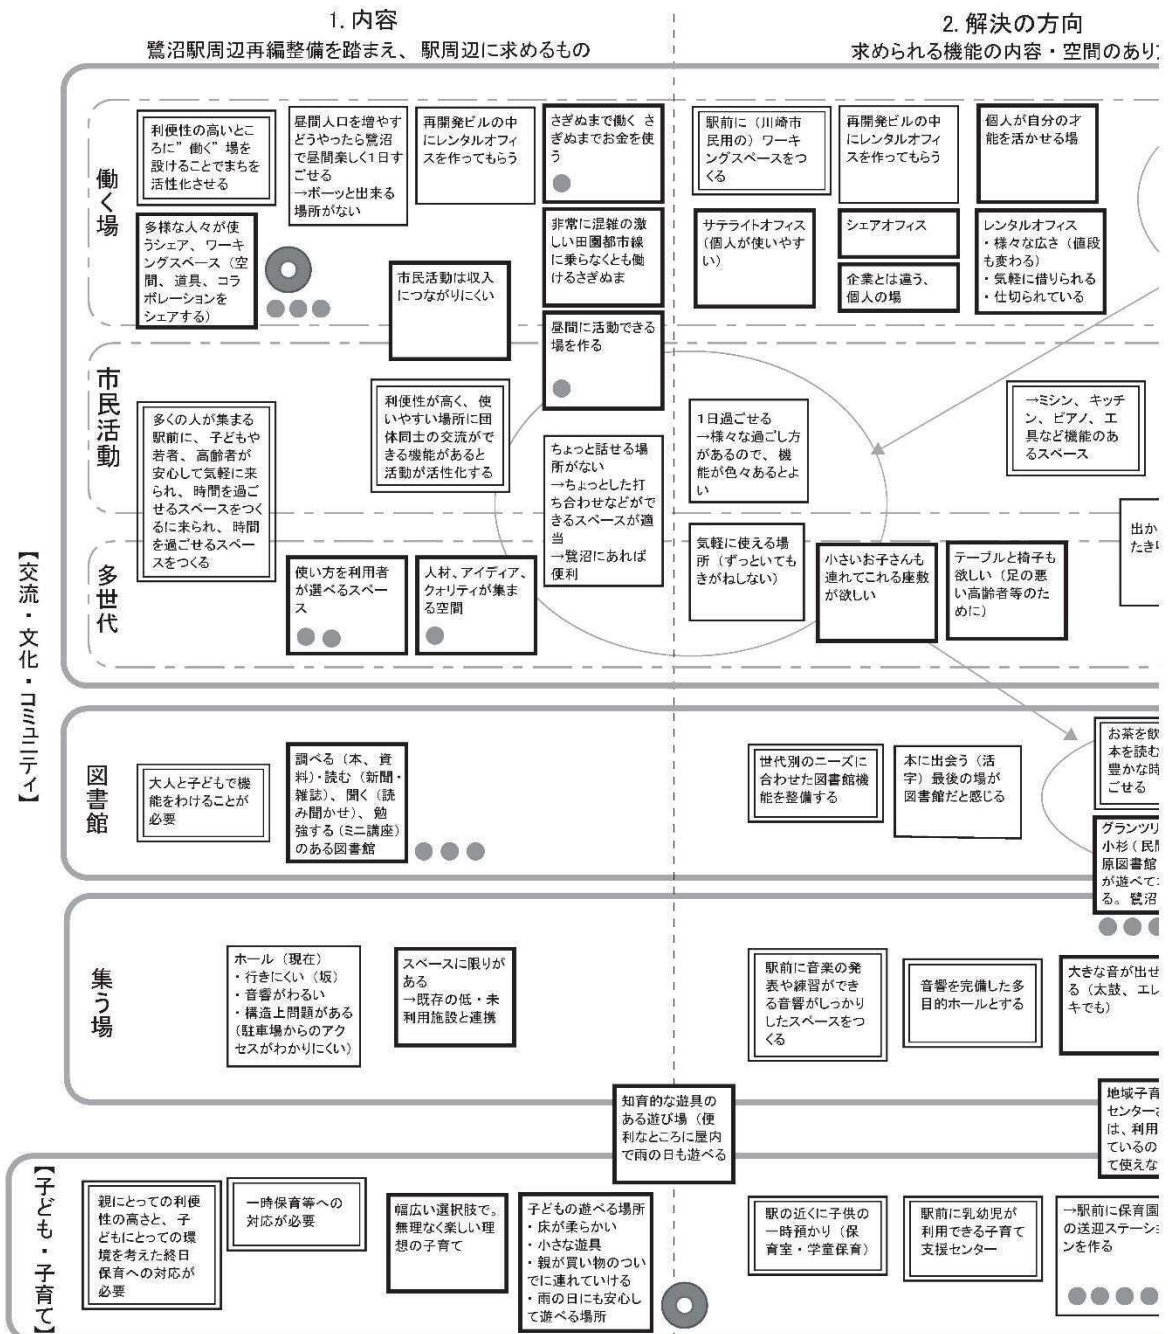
1. 内容
鷺沼駅周辺再編整備を踏まえ、駅周辺に求めるもの

2. 解決の方向
求められる機能の内容・空間のあり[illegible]

働く場

利便性の高いとこ ろに"働く"場を 設けることでまちを 活性化させる

昼間人口を増やす どうやったら鷺沼 で昼間楽しく1日す ごせる →ボーッと出来る 場所がない

再開発ビルの中 にレンタルオフィ スを作ってもらう

さぎぬまで働く さ ぎぬまでお金を使 う

多様な人々が使 うシェア、ワーキ ングスペース（空 間、道具、コラ ボレーションを シェアする）

市民活動は収入 につながりにくい

非常に混雑の激 しい田園都市線 に乗らなくとも働 けるさぎぬま

昼間に活動できる 場を作る

駅前に（川崎市 民用の）ワーキ ングスペースをつ くる

再開発ビルの中 にレンタルオフィ スを作ってもらう

個人が自分の才 能を活かせる場

サテライトオフィス （個人が使いやす い）

シェアオフィス

企業とは違う、 個人の場

レンタルオフィス ・様々な広さ（値段 も変わる） ・気軽に借りられる ・仕切られている

市民活動

多くの人が集まる 駅前に、子どもや 若者、高齢者が 安心して気軽に来 られ、時間を過ご せるスペースをつく るに来られ、時間 を過ごせるスペー スをつくる

利便性が高く、使 いやすい場所に団 体同士の交流がで きる機能があると 活動が活性化する

ちょっと話せる場 所がない →ちょっとした打 ち合わせなどがで きるスペースが適 当 →鷺沼にあれば 便利

1日過ごせる →様々な過ごし方 があるので、機 能が色々あるとよ い

→ミシン、キッチ ン、ピアノ、工 具など機能のあ るスペース

出か たき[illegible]

多世代

使い方を利用者 が選べるスペー ス

人材、アイディア、 クォリティが集ま る空間

気軽に使える場 所（ずっといても きがねしない）

小さいお子さんも 連れてこれる座敷 が欲しい

テーブルと椅子も 欲しい（足の悪 い高齢者等のた めに）

【交流・文化・コミュニティ】

図書館

大人と子どもで機 能をわけることが 必要

調べる（本、資 料）・読む（新聞・ 雑誌）、聞く（読 み聞かせ）、勉 強する（ミニ講座） のある図書館

世代別のニーズに 合わせた図書館機 能を整備する

本に出会う（活 字）最後の場が 図書館だと感じる

お茶を飲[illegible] 本を読む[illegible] 豊かな時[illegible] ごせる

グランツリ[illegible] 小杉（民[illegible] 原図書館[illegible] が遊べて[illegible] る。鷺沼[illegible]

集う場

ホール（現在） ・行きにくい（坂） ・音響がわるい ・構造上問題がある （駐車場からのアク セスがわかりにくい）

スペースに限りが ある →既存の低・未 利用施設と連携

駅前に音楽の発 表や練習ができ る音響がしっかり したスペースをつ くる

音響を完備した多 目的ホールとする

大きな音が出せ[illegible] る（太鼓、エレ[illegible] キでも）

知育的な遊具の ある遊び場（便 利なところに屋内 で雨の日も遊べる

地域子育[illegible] センター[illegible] は、利用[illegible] ているの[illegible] て使えな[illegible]

【子ども・子育て】

親にとっての利便 性の高さと、子 どもにとっての環 境を考えた終日 保育への対応が 必要

一時保育等への 対応が必要

幅広い選択肢で、 無理なく楽しい理 想の子育て

子どもの遊べる場所 ・床が柔らかい ・小さな遊具 ・親が買い物のつい でに連れていける ・雨の日にも安心し て遊べる場所

駅の近くに子供の 一時預かり（保 育室・学童保育）

駅前に乳幼児が 利用できる子育て 支援センター

→駅前に保育園 の送迎ステーシ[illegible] ンを作る